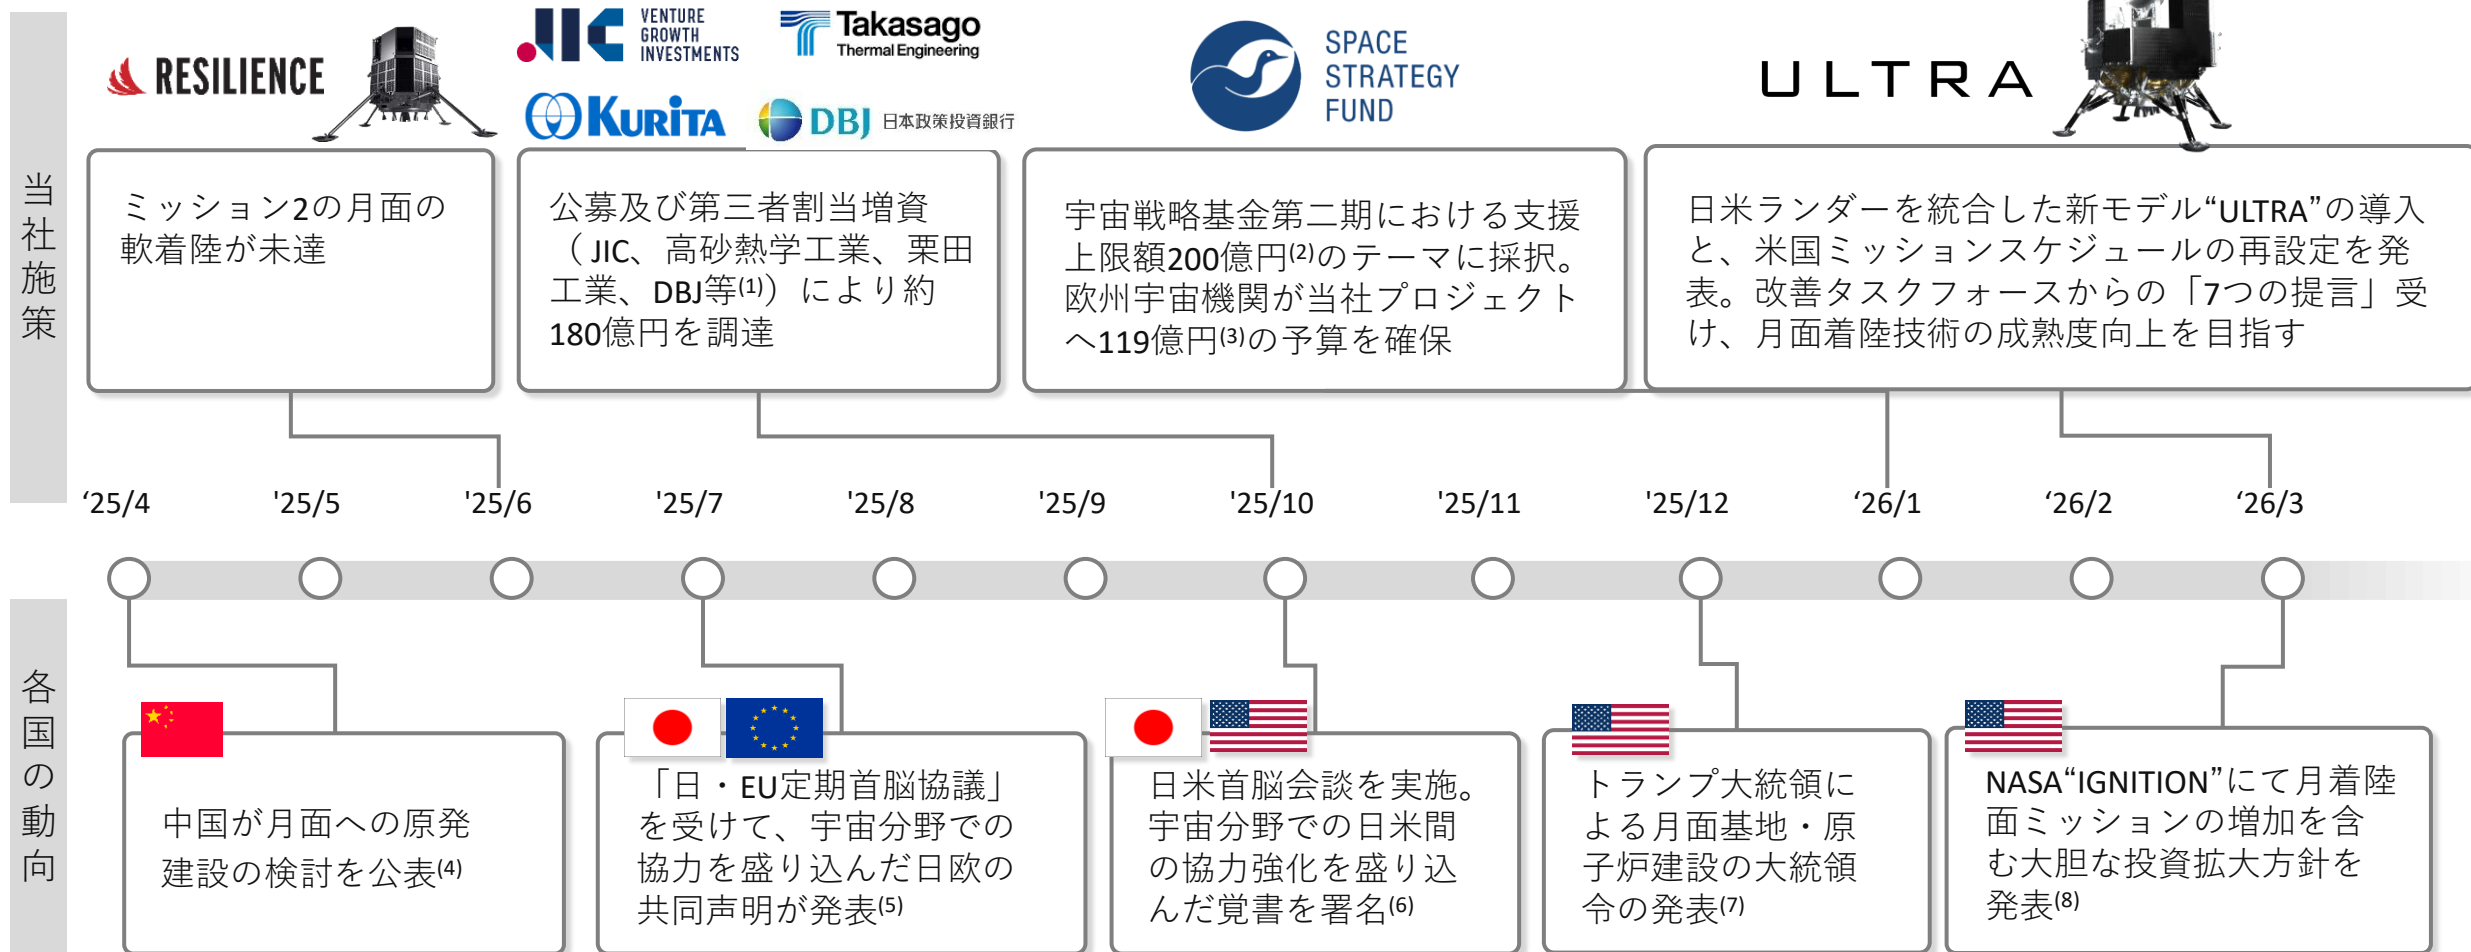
当社施策

RESILIENCE

ミッション2の月面の軟着陸が未達

JIC VENTURE GROWTH INVESTMENTS
Takasago Thermal Engineering
KURITA
DBJ 日本政策投資銀行

公募及び第三者割当増資（JIC、高砂熱学工業、栗田工業、DBJ等$^{(1)}$）により約180億円を調達

SPACE STRATEGY FUND

宇宙戦略基金第二期における支援上限額200億円$^{(2)}$のテーマに採択。欧州宇宙機関が当社プロジェクトへ119億円$^{(3)}$の予算を確保

ULTRA

日米ランダーを統合した新モデル“ULTRA”の導入と、米国ミッションスケジュールの再設定を発表。改善タスクフォースからの「7つの提言」受け、月面着陸技術の成熟度向上を目指す

‘25/4　‘25/5　‘25/6　‘25/7　‘25/8　‘25/9　‘25/10　‘25/11　‘25/12　‘26/1　‘26/2　‘26/3

各国の動向

中国が月面への原発建設の検討を公表$^{(4)}$

「日・EU定期首脳協議」を受けて、宇宙分野での協力を盛り込んだ日欧の共同声明が発表$^{(5)}$

日米首脳会談を実施。宇宙分野での日米間の協力強化を盛り込んだ覚書を署名$^{(6)}$

トランプ大統領による月面基地・原子炉建設の大統領令の発表$^{(7)}$

NASA“IGNITION”にて月着陸面ミッションの増加を含む大胆な投資拡大方針を発表$^{(8)}$